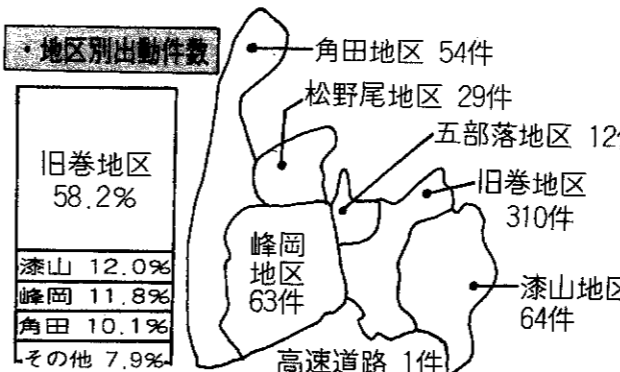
・地区別出動件数

旧巻地区
58.2%

| 漆山 12.0% |
|---|
| 峰岡 11.8% |
| 角田 10.1% |
| その他 7.9% |

角田地区 54件

松野尾地区 29件

五部落地区 12件

旧巻地区
310件

峰岡
地区
63件

漆山地区
64件

高速道路 1件